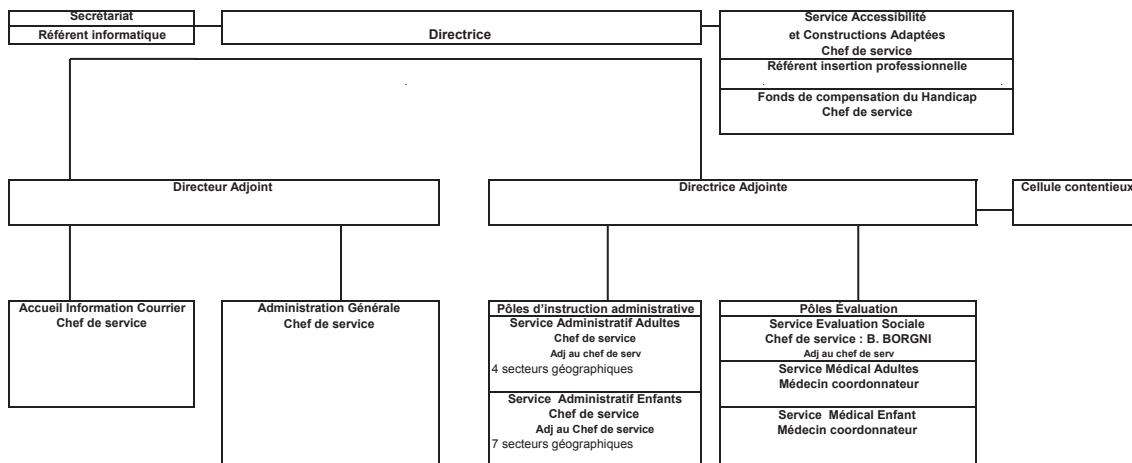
Secrétariat
Référent informatique

Directrice

Service Accessibilité
et Constructions Adaptées
Chef de service

Référent insertion professionnelle

Fonds de compensation du Handicap
Chef de service

Directeur Adjoint

Directrice Adjointe

Cellule contentieux

Accueil Information Courrier
Chef de service

Administration Générale
Chef de service

Pôles d'instruction administrative
Service Administratif Adultes
Chef de service
Adj au chef de serv
4 secteurs géographiques

Service Administratif Enfants
Chef de service
Adj au Chef de service
7 secteurs géographiques

Pôles Évaluation
Service Evaluation Sociale
Chef de service : B. BORGNI
Adj au chef de serv

Service Médical Adultes
Médecin coordonnateur

Service Médical Enfant
Médecin coordonnateur